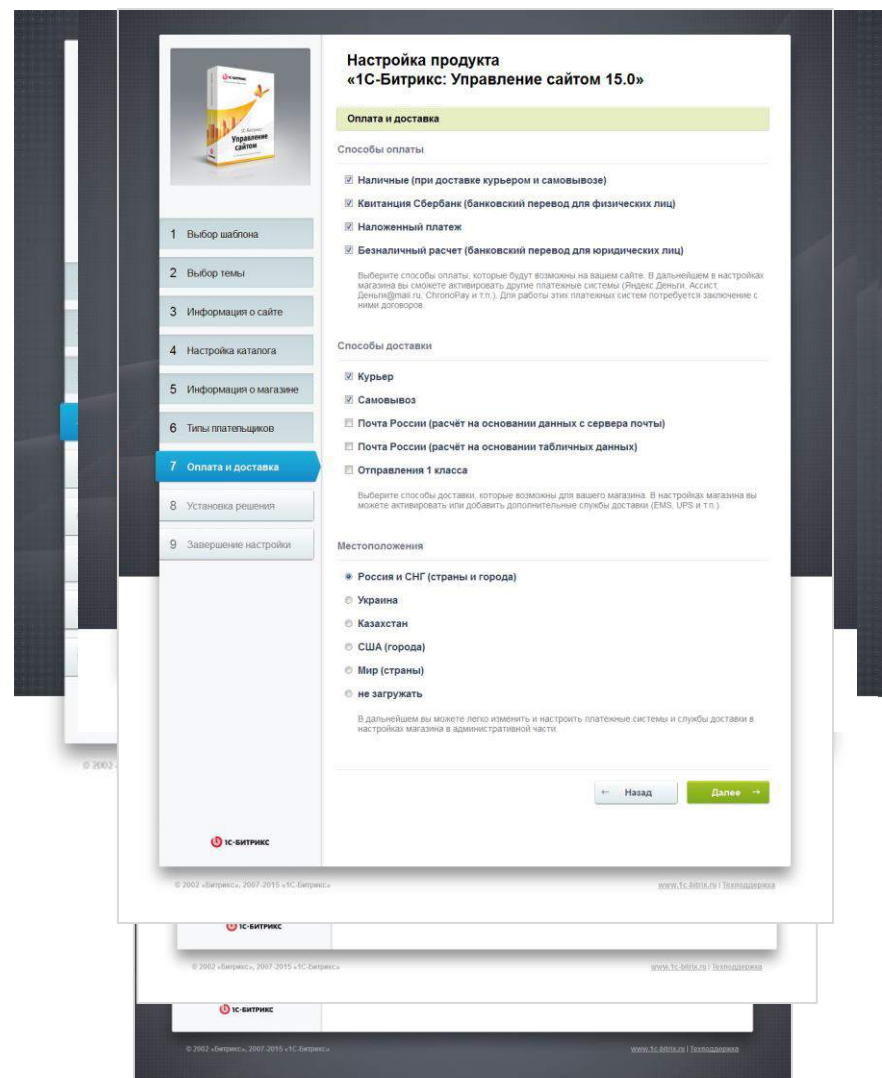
Настройка продукта
«1С-Битрикс: Управление сайтом 15.0»

Управление сайтом

Оплата и доставка

Способы оплаты

☑ Наличные (при доставке курьером и самовывозе)

☑ Квитанция Сбербанк (банковский перевод для физических лиц)

☑ Наложенный платеж

☑ Безналичный расчет (банковский перевод для юридических лиц)

Выберите способы оплаты, которые будут возможны на вашем сайте. В дальнейшем в настройках магазина вы сможете активировать другие платежные системы (Яндекс.Деньги, Ассист, Деньги@mail.ru, ChronoPay и т.п.). Для работы этих платежных систем потребуется заключение с ними договоров.

Способы доставки

☑ Курьер

☑ Самовывоз

☐ Почта России (расчёт на основании данных с сервера почты)

☐ Почта России (расчёт на основании табличных данных)

☐ Отправления 1 класса

Выберите способы доставки, которые возможны для вашего магазина. В настройках магазина вы можете активировать или добавить дополнительные службы доставки (EMS, UPS и т.п.).

Местоположения

Россия и СНГ (страны и города)

Украина

Казахстан

США (города)

Мир (страны)

не загружать

В дальнейшем вы можете легко изменить и настроить платежные системы и службы доставки в настройках магазина в административной части.

← Назад

Далее →

1 Выбор шаблона
2 Выбор темы
3 Информация о сайте
4 Настройка каталога
5 Информация о магазине
6 Типы плательщиков
7 Оплата и доставка
8 Установка решения
9 Завершение настройки

1С-БИТРИКС

© 2002 «Битрикс», 2007-2015 «1С-Битрикс»

www.1c-bitrix.ru | Техподдержка

1С-БИТРИКС

© 2002 «Битрикс», 2007-2015 «1С-Битрикс»

www.1c-bitrix.ru | Техподдержка

1С-БИТРИКС

© 2002 «Битрикс», 2007-2015 «1С-Битрикс»

www.1c-bitrix.ru | Техподдержка